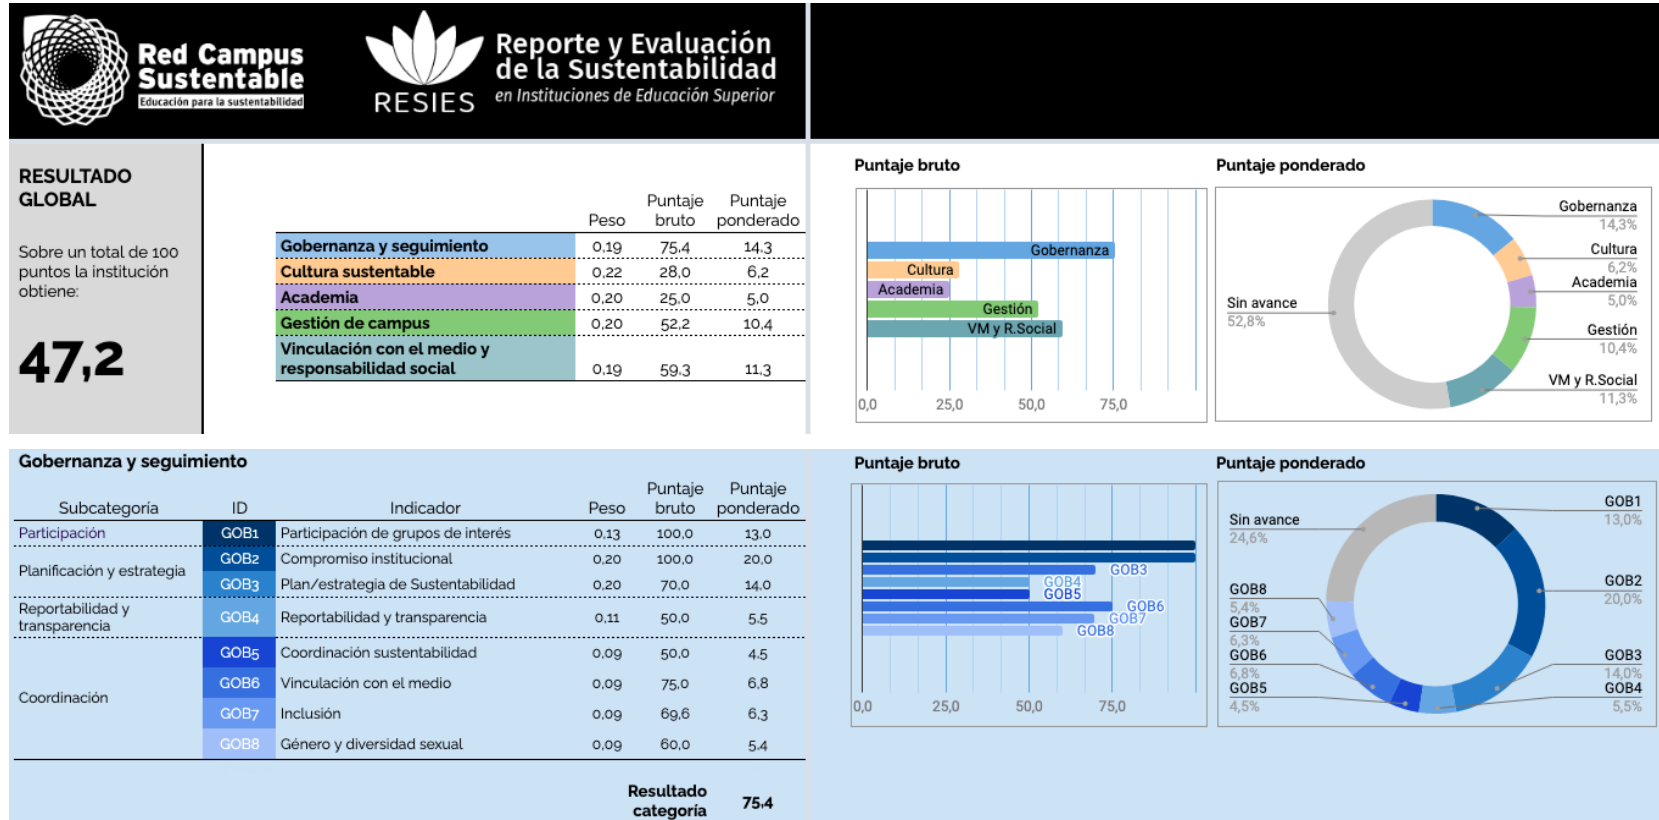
Red Campus Sustentable
Educación para la sustentabilidad

RESIES
Reporte y Evaluación de la Sustentabilidad
en Instituciones de Educación Superior

RESULTADO GLOBAL

Sobre un total de 100 puntos la institución obtiene:

47,2

| | Peso | Puntaje bruto | Puntaje ponderado |
|---|---|---|---|
| Gobernanza y seguimiento | 0,19 | 75,4 | 14,3 |
| Cultura sustentable | 0,22 | 28,0 | 6,2 |
| Academia | 0,20 | 25,0 | 5,0 |
| Gestión de campus | 0,20 | 52,2 | 10,4 |
| Vinculación con el medio y responsabilidad social | 0,19 | 59,3 | 11,3 |

Puntaje bruto
Gobernanza
Cultura
Academia
Gestión
VM y R.Social
0,0 25,0 50,0 75,0

Puntaje ponderado
Gobernanza 14,3%
Cultura 6,2%
Academia 5,0%
Gestión 10,4%
VM y R.Social 11,3%
Sin avance 52,8%

Gobernanza y seguimiento

| Subcategoría | ID | Indicador | Peso | Puntaje bruto | Puntaje ponderado |
|---|---|---|---|---|---|
| Participación | GOB1 | Participación de grupos de interés | 0,13 | 100,0 | 13,0 |
| Planificación y estrategia | GOB2 | Compromiso institucional | 0,20 | 100,0 | 20,0 |
| | GOB3 | Plan/estrategia de Sustentabilidad | 0,20 | 70,0 | 14,0 |
| Reportabilidad y transparencia | GOB4 | Reportabilidad y transparencia | 0,11 | 50,0 | 5,5 |
| Coordinación | GOB5 | Coordinación sustentabilidad | 0,09 | 50,0 | 4,5 |
| | GOB6 | Vinculación con el medio | 0,09 | 75,0 | 6,8 |
| | GOB7 | Inclusión | 0,09 | 69,6 | 6,3 |
| | GOB8 | Género y diversidad sexual | 0,09 | 60,0 | 5,4 |

Resultado categoría 75,4

Puntaje bruto
GOB3
GOB4
GOB5
GOB6
GOB7
GOB8
0,0 25,0 50,0 75,0

Puntaje ponderado
GOB1 13,0%
GOB2 20,0%
GOB3 14,0%
GOB4 5,5%
Sin avance 24,6%
GOB8 5,4%
GOB7 6,3%
GOB6 6,8%
GOB5 4,5%